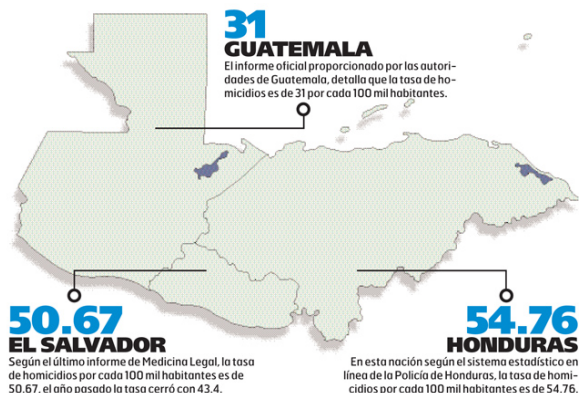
31
GUATEMALA
El informe oficial proporcionado por las autoridades de Guatemala, detalla que la tasa de homicidios es de 31 por cada 100 mil habitantes.

50.67
EL SALVADOR
Según el último informe de Medicina Legal, la tasa de homicidios por cada 100 mil habitantes es de 50.67, el año pasado la tasa cerró con 43.4.

54.76
HONDURAS
En esta nación según el sistema estadístico en línea de la Policía de Honduras, la tasa de homicidios por cada 100 mil habitantes es de 54.76.